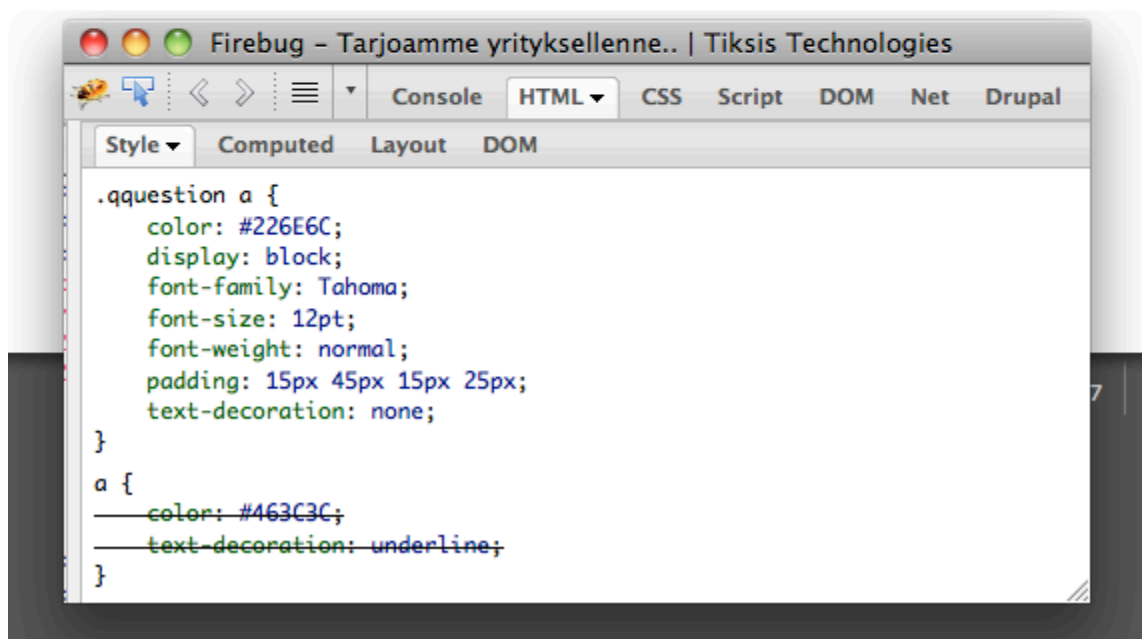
Firebug – Tarjoamme yrityksellenne.. | Tiksis Technologies

Console HTML CSS Script DOM Net Drupal

Style Computed Layout DOM

.qquestion a {
color: #226E6C;
display: block;
font-family: Tahoma;
font-size: 12pt;
font-weight: normal;
padding: 15px 45px 15px 25px;
text-decoration: none;
}

a {
color: #463C3C;
text-decoration: underline;
}

7